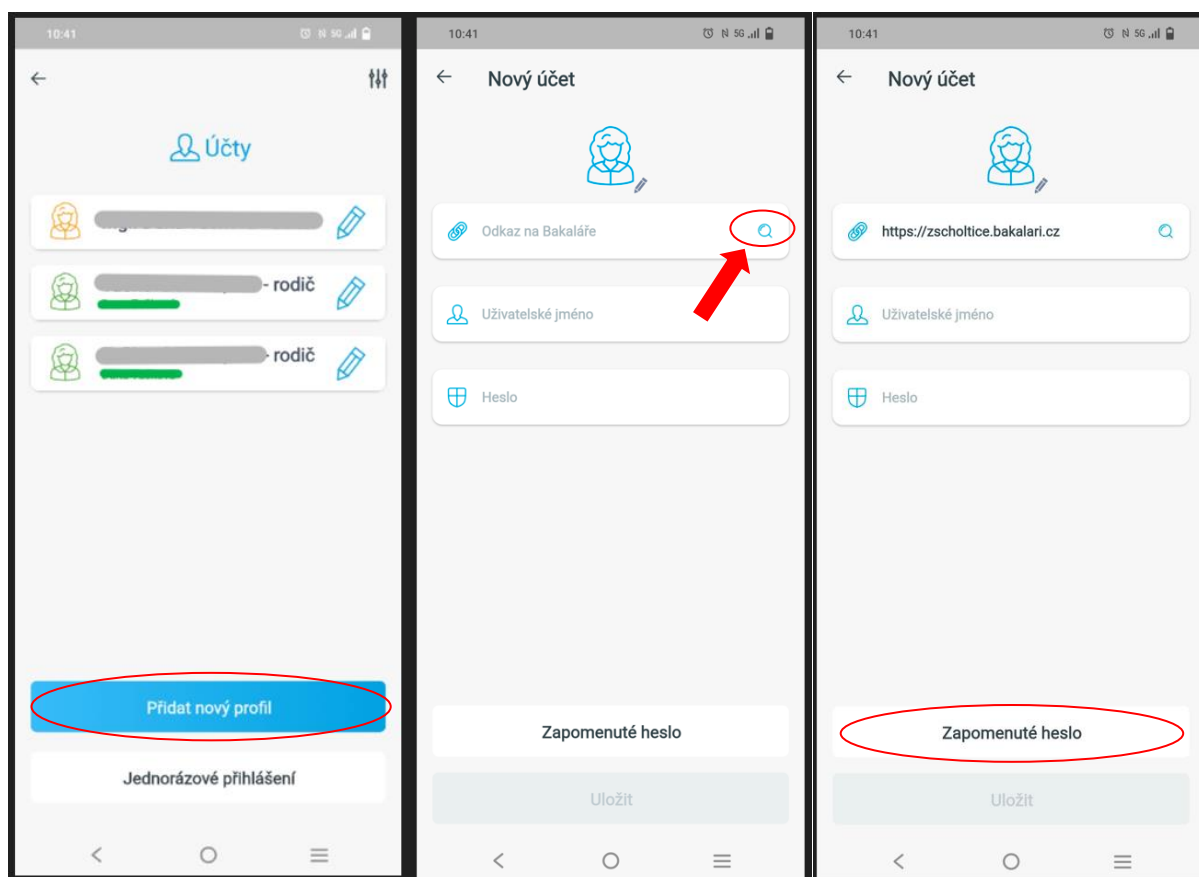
10:41

Účty

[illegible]

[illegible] - rodič

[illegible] - rodič

Přidat nový profil

Jednorázové přihlášení

10:41

Nový účet

Odkaz na Bakaláře

Uživatelské jméno

Heslo

Zapomenuté heslo

Uložit

10:41

Nový účet

https://zscholtice.bakalari.cz

Uživatelské jméno

Heslo

Zapomenuté heslo

Uložit